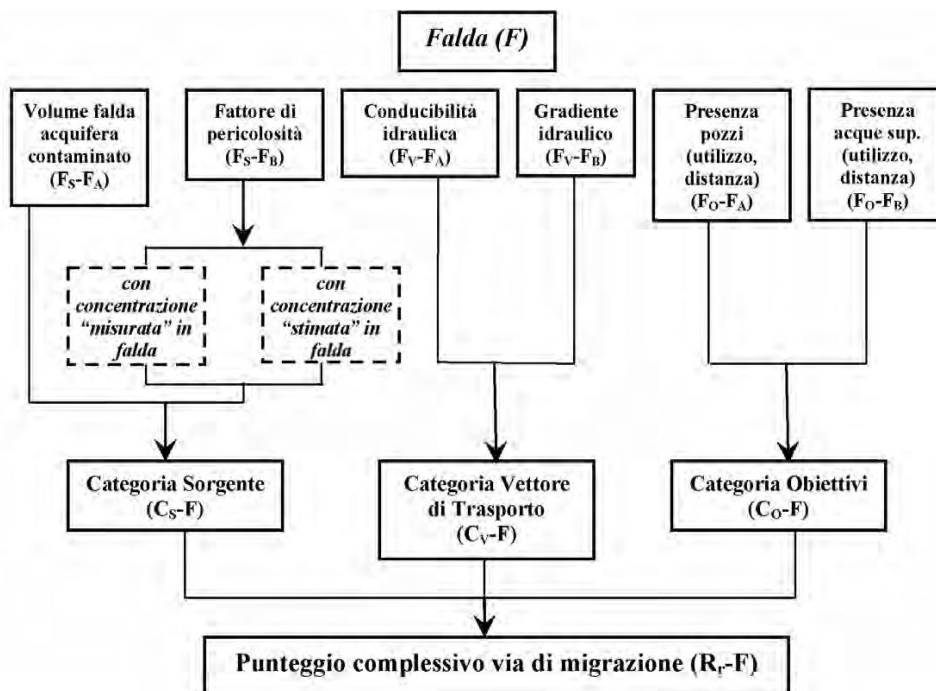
Falda (F)

Volume falda acquifera contaminato ($F_S$-$F_A$)

Fattore di pericolosità ($F_S$-$F_B$)

Conducibilità idraulica ($F_V$-$F_A$)

Gradiente idraulico ($F_V$-$F_B$)

Presenza pozzi (utilizzo, distanza) ($F_O$-$F_A$)

Presenza acque sup. (utilizzo, distanza) ($F_O$-$F_B$)

con concentrazione "misurata" in falda

con concentrazione "stimata" in falda

Categoria Sorgente ($C_S$-F)

Categoria Vettore di Trasporto ($C_V$-F)

Categoria Obiettivi ($C_O$-F)

Punteggio complessivo via di migrazione ($R_r$-F)